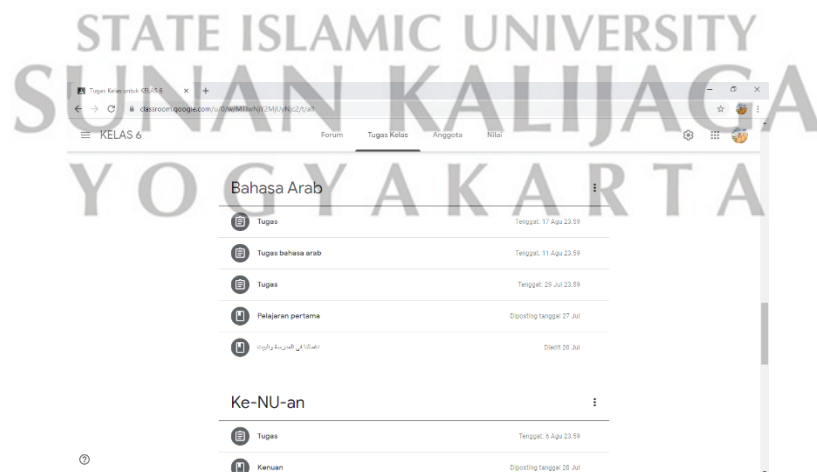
STATE ISLAMIC UNIVERSITY
SUNAN KALIJAGA
YOGYAKARTA

Tugas Kelas untuk KELAS 6

classroom.google.com/u/0/w/MIIIxNjI1MjI/vNzc2/t/all

KELAS 6

Forum Tugas Kelas Anggota Nilai

Bahasa Arab

Tugas Tenggat: 17 Agu 23.59

Tugas bahasa arab Tenggat: 11 Agu 23.59

Tugas Tenggat: 29 Jul 23.59

Pelajaran pertama Diposting tanggal 27 Jul

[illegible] Diedit 28 Jul

Ke-NU-an

Tugas Tenggat: 6 Agu 23.59

Kenuan Diposting tanggal 28 Jul